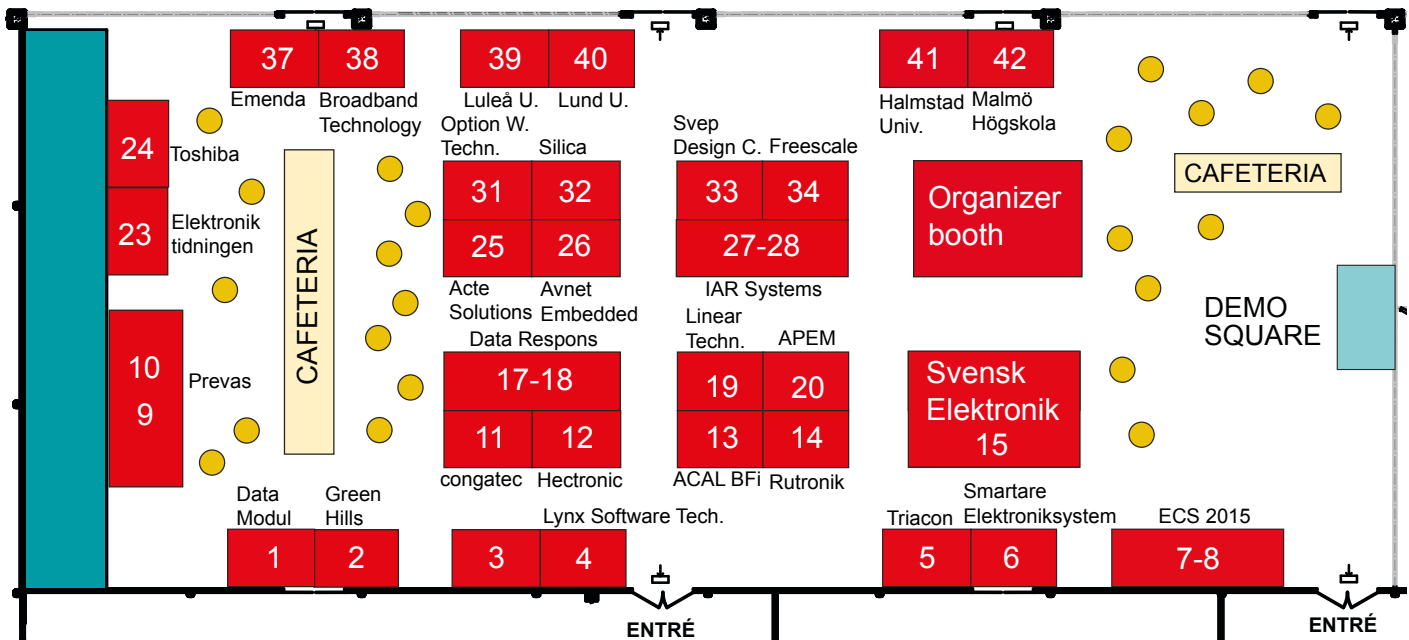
37 38 39 40 41 42

Emenda Broadband Technology Luleå U. Lund U. Halmstad Univ. Malmö Högskola

24 Toshiba

Option W. Techn. Silica Svep Design C. Freescale

CAFETERIA

23 Elektronik tidningen

CAFETERIA

31 32 33 34

25 26 27-28

Organizer booth

Acte Solutions Avnet Embedded IAR Systems

DEMO SQUARE

Data Respons Linear Techn. APEM

10 9 Prevas

17-18 19 20

Svensk Elektronik 15

11 12 13 14

congatec Hectronic ACAL BFi Rutronik

Data Modul Green Hills Lynx Software Tech. Triacon Smartare Elektroniksystem ECS 2015

1 2 3 4 5 6 7-8

ENTRÉ ENTRÉ